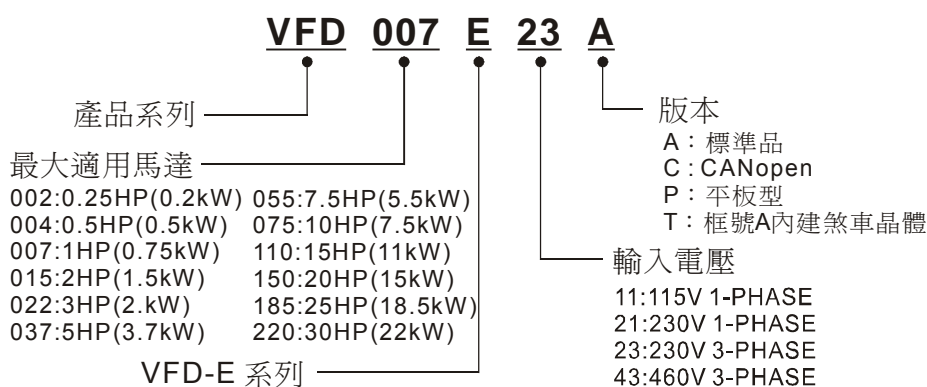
VFD 007 E 23 A

產品系列

最大適用馬達

002:0.25HP(0.2kW)
004:0.5HP(0.5kW)
007:1HP(0.75kW)
015:2HP(1.5kW)
022:3HP(2.kW)
037:5HP(3.7kW)

055:7.5HP(5.5kW)
075:10HP(7.5kW)
110:15HP(11kW)
150:20HP(15kW)
185:25HP(18.5kW)
220:30HP(22kW)

VFD-E 系列

版本
A：標準品
C：CANopen
P：平板型
T：框號A內建煞車晶體

輸入電壓
11:115V 1-PHASE
21:230V 1-PHASE
23:230V 3-PHASE
43:460V 3-PHASE